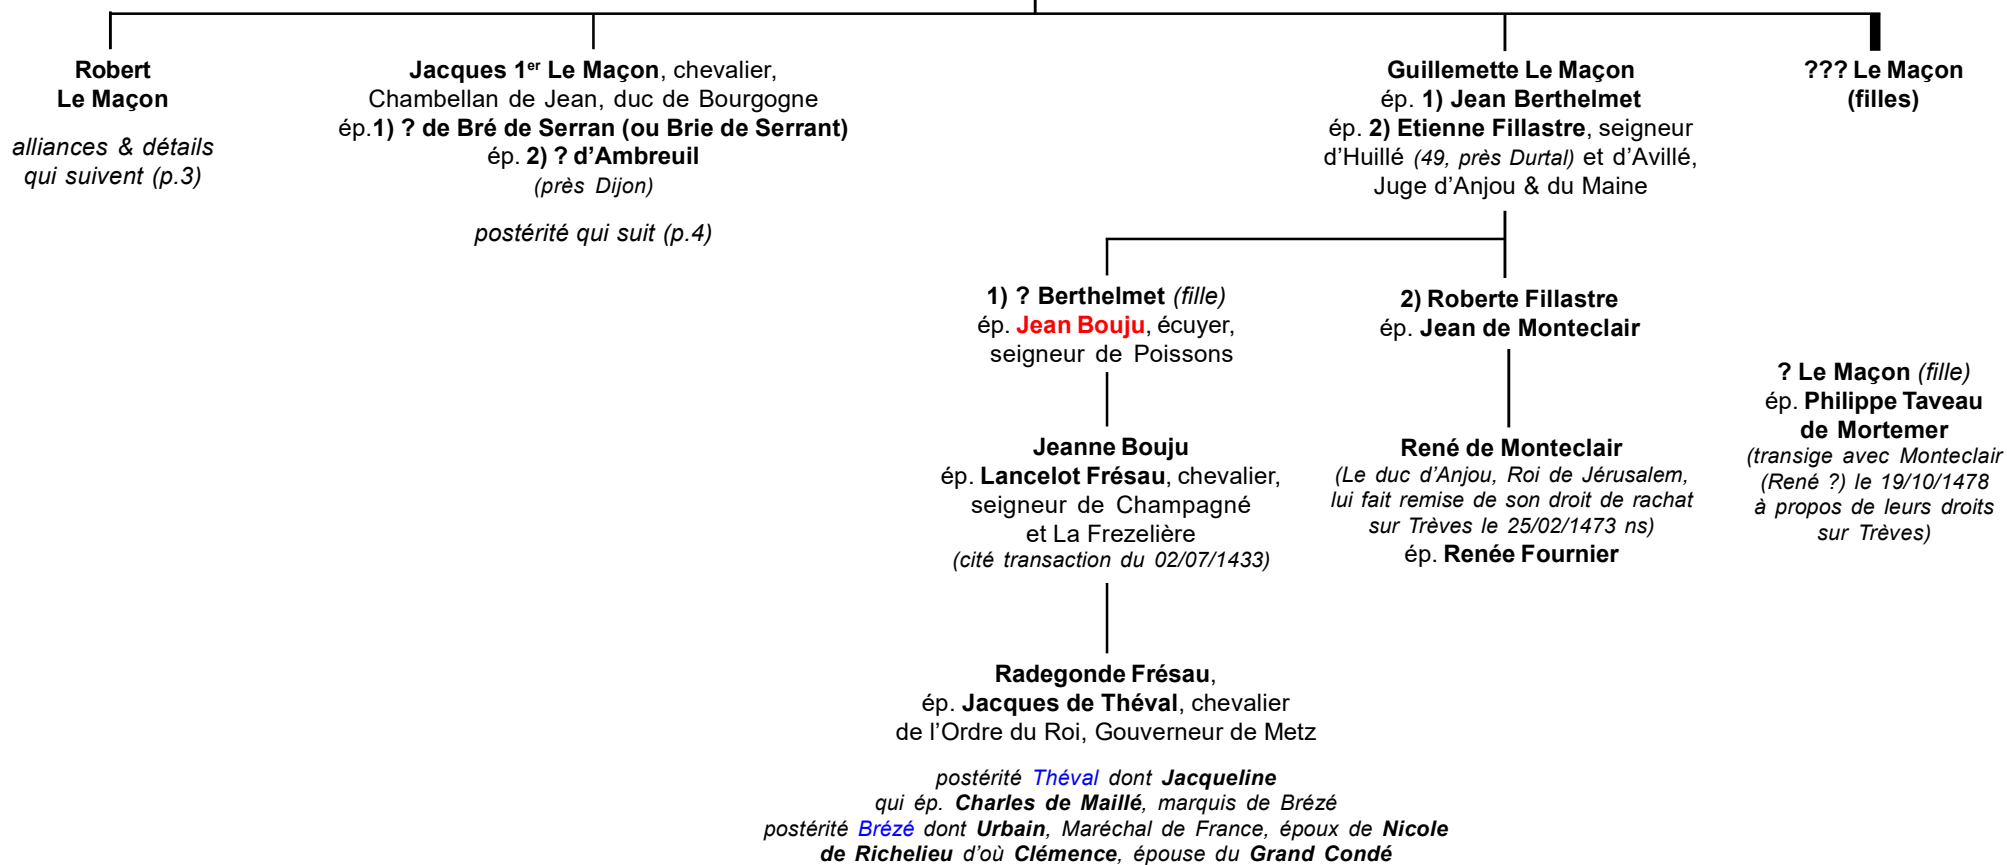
Robert Le Maçon

alliances & détails qui suivent (p.3)

Jacques 1$^{er}$ Le Maçon, chevalier, Chambellan de Jean, duc de Bourgogne ép.1) ? de Bré de Serran (ou Brie de Serrant) ép. 2) ? d'Ambreuil (près Dijon)

postérité qui suit (p.4)

Guillemette Le Maçon ép. 1) Jean Berthelmet ép. 2) Etienne Fillastre, seigneur d'Huillé (49, près Durtal) et d'Avillé, Juge d'Anjou & du Maine

??? Le Maçon (filles)

1) ? Berthelmet (fille) ép. Jean Bouju, écuyer, seigneur de Poissons

2) Roberte Fillastre ép. Jean de Monteclair

? Le Maçon (fille) ép. Philippe Taveau de Mortemer (transige avec Monteclair (René ?) le 19/10/1478 à propos de leurs droits sur Trèves)

Jeanne Bouju ép. Lancelot Frésau, chevalier, seigneur de Champagné et La Frezelière (cité transaction du 02/07/1433)

René de Monteclair (Le duc d'Anjou, Roi de Jérusalem, lui fait remise de son droit de rachat sur Trèves le 25/02/1473 ns) ép. Renée Fournier

Radegonde Frésau, ép. Jacques de Théval, chevalier de l'Ordre du Roi, Gouverneur de Metz

postérité Théval dont Jacqueline qui ép. Charles de Maillé, marquis de Brézé postérité Brézé dont Urbain, Maréchal de France, époux de Nicole de Richelieu d'où Clémence, épouse du Grand Condé